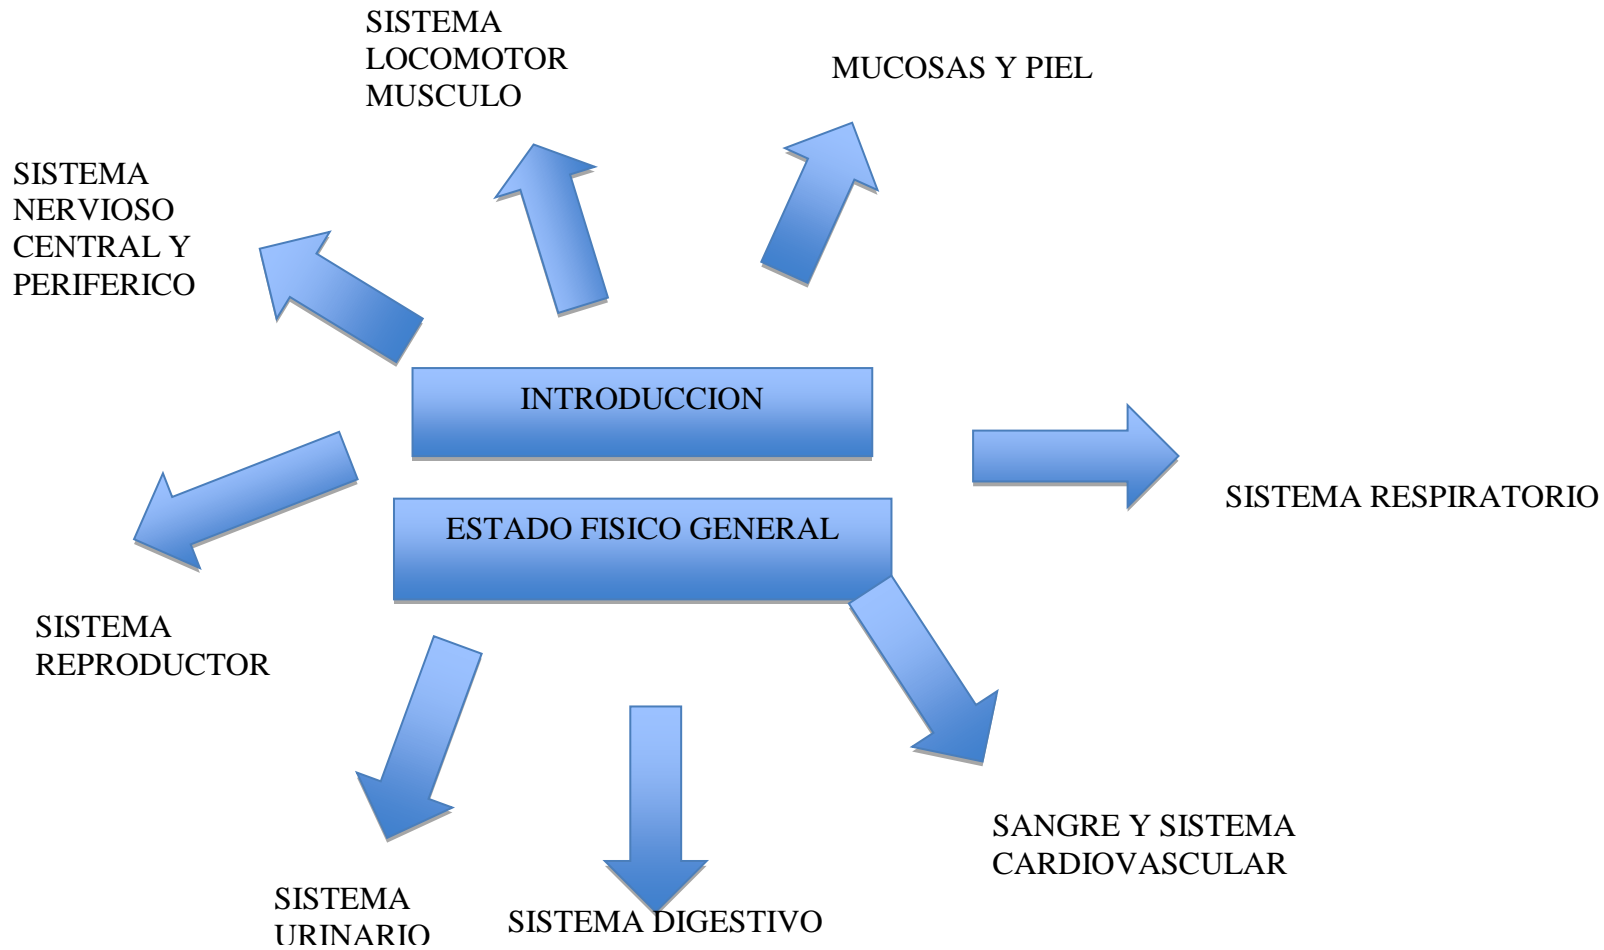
SISTEMA LOCOMOTOR MUSCULO

MUCOSAS Y PIEL

SISTEMA NERVIOSO CENTRAL Y PERIFERICO

INTRODUCCION

ESTADO FISICO GENERAL

SISTEMA RESPIRATORIO

SISTEMA REPRODUCTOR

SANGRE Y SISTEMA CARDIOVASCULAR

SISTEMA URINARIO

SISTEMA DIGESTIVO